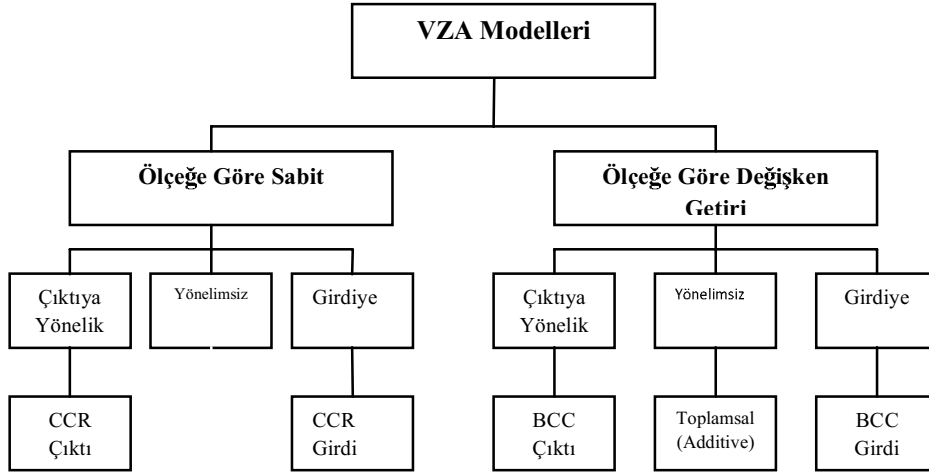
VZA Modelleri

Ölçeğe Göre Sabit

Ölçeğe Göre Değişken Getiri

Çıktıya Yönelik

Yönelimsiz

Girdiye

Çıktıya Yönelik

Yönelimsiz

Girdiye

CCR Çıktı

CCR Girdi

BCC Çıktı

Toplamsal (Additive)

BCC Girdi